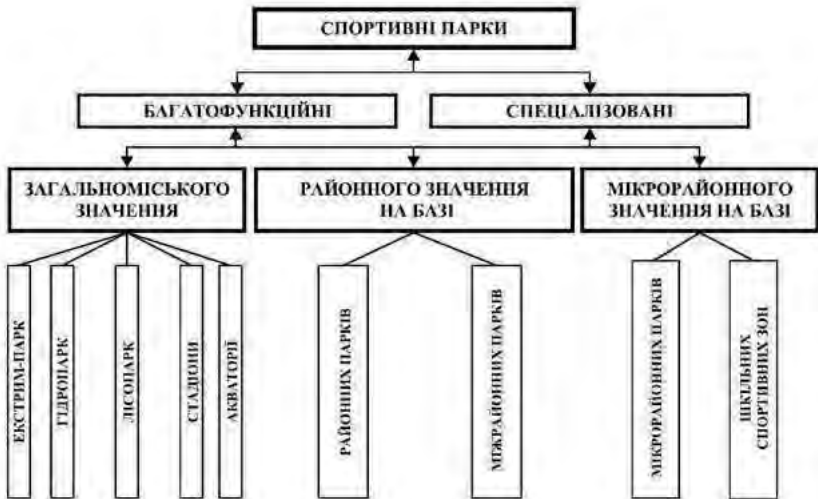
СПОРТИВНІ ПАРКИ

БАГАТОФУНКЦІЙНІ

СПЕЦІАЛІЗОВАНІ

ЗАГАЛЬНОМІСЬКОГО ЗНАЧЕННЯ

РАЙОННОГО ЗНАЧЕННЯ НА БАЗІ

МІКРОРАЙОННОГО ЗНАЧЕННЯ НА БАЗІ

ЕКСТРИМ-ПАРК

ГІДРОПАРК

ЛІСОПАРК

СТАДІОНИ

АКВАТОРІЇ

РАЙОННИХ ПАРКІВ

МІЖРАЙОННИХ ПАРКІВ

МІКРОРАЙОННИХ ПАРКІВ

ШКІЛЬНИХ СПОРТИВНИХ ЗОН